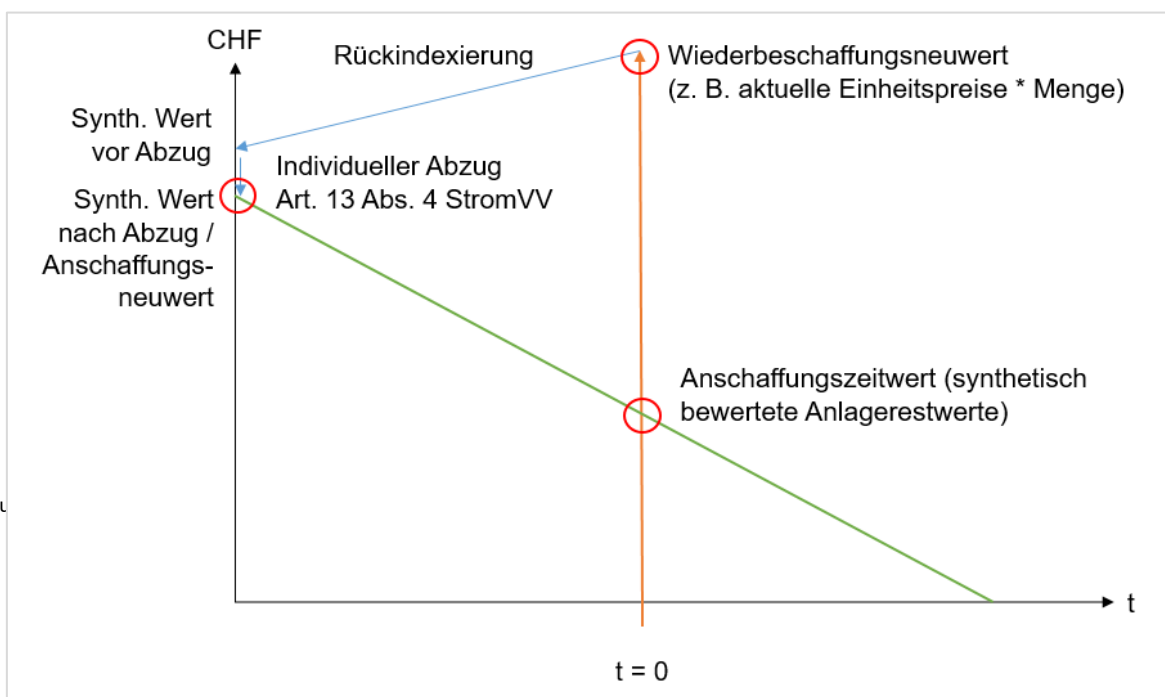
CHF

Rückindexierung

Wiederbeschaffungsneuwert (z. B. aktuelle Einheitspreise * Menge)

Synth. Wert vor Abzug

Individueller Abzug Art. 13 Abs. 4 StromVV

Synth. Wert nach Abzug / Anschaffungsneuwert

Anschaffungszeitwert (synthetisch bewertete Anlagerestwerte)

t

t = 0